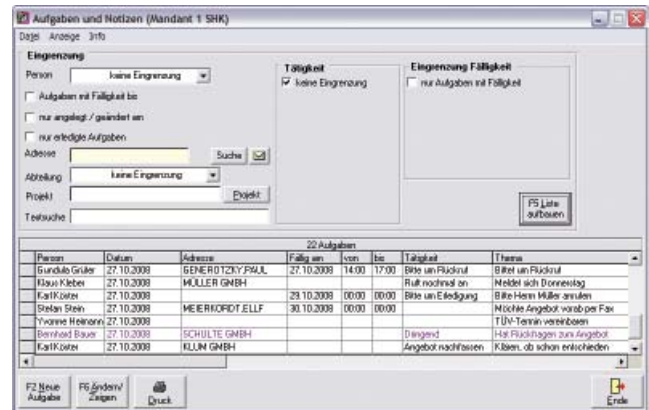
Aufgaben und Notizen (Mandant 1 SHK)

Datei Anzeige Info

Eingrenzung

Person keine Eingrenzung

Aufgaben mit Fälligkeit bis

nur angelegt / geändert am

nur erledigte Aufgaben

Adresse Suche

Abteilung keine Eingrenzung

Projekt Projekt

Textsuche

Tätigkeit

keine Eingrenzung

Eingrenzung Fälligkeit

nur Aufgaben mit Fälligkeit

F5 Liste aufbauen

22 Aufgaben

| Person | Datum | Adresse | Fällig am | von | bis | Tätigkeit | Thema |
|---|---|---|---|---|---|---|---|
| Gundula Grüler | 27.10.2008 | GENEROTZKY,PAUL | 27.10.2008 | 14:00 | 17:00 | Bitte um Rückruf | Bittet um Rückruf |
| Klaus Kleber | 27.10.2008 | MÜLLER GMBH | | | | Ruft nochmal an | Meldet sich Donnerstag |
| Karl Köster | 27.10.2008 | | 29.10.2008 | 00:00 | 00:00 | Bitte um Erledigung | Bitte Herrn Müller anrufen |
| Stefan Stein | 27.10.2008 | MEIERKORDT,ELLF | 30.10.2008 | 00:00 | 00:00 | | Möchte Angebot vorab per Fax |
| Yvonne Heinann | 27.10.2008 | | | | | | TÜV-Termin vereinbaren |
| Bernhard Bauer | 27.10.2008 | SCHULTE GMBH | | | | Dringend | Hat Rückfragen zum Angebot |
| Karl Köster | 27.10.2008 | KLUM GMBH | | | | Angebot nachfassen | Klären, ob schon entschieden |

F2 Neue Aufgabe

F6 Ändern/ Zeigen

Druck

Ende